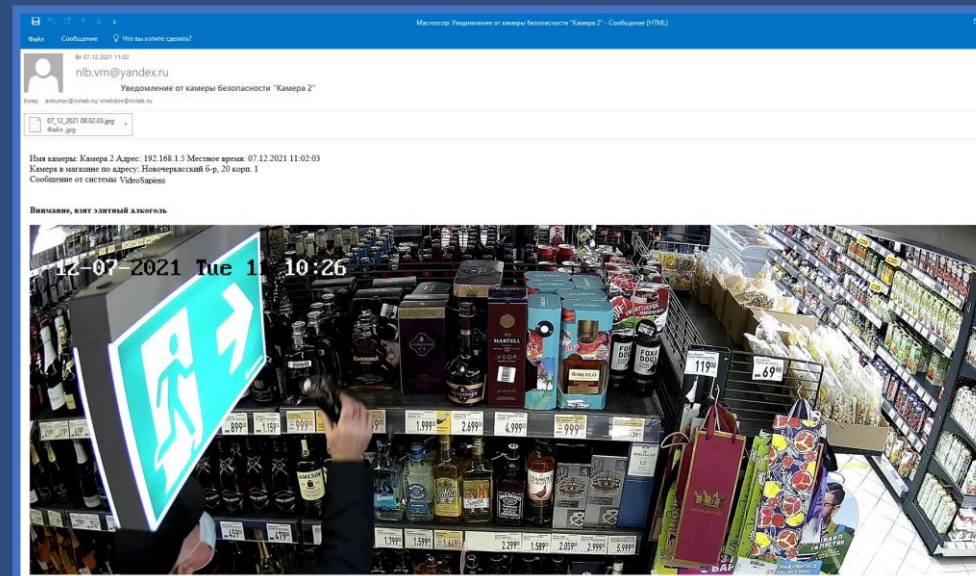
Macroscop: Уведомление от камеры безопасности "Камера 2" - Сообщение (HTML)

Файл Сообщение Что вы хотите сделать?

Вт 07.12.2021 11:02

nlb.vm@yandex.ru

Уведомление от камеры безопасности "Камера 2"

Кому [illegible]

07_12_2021 08.02.03.jpg
Файл .jpg

Имя камеры: Камера 2 Адрес: 192.168.1.5 Местное время: 07.12.2021 11:02:03
Камера в магазине по адресу: Новочеркасский б-р, 20 корп. 1
Сообщение от системы VideoSapiens

Внимание, взят элитный алкоголь

12-07-2021 Tue 11:10:26

MARTELL
VSOP

BARCELO

FOXY DOG

119

69

899

1159

999

1999

2699

4999

999

JAMESON

1799

1599

2299

1589

2059

2999

5999

459

479